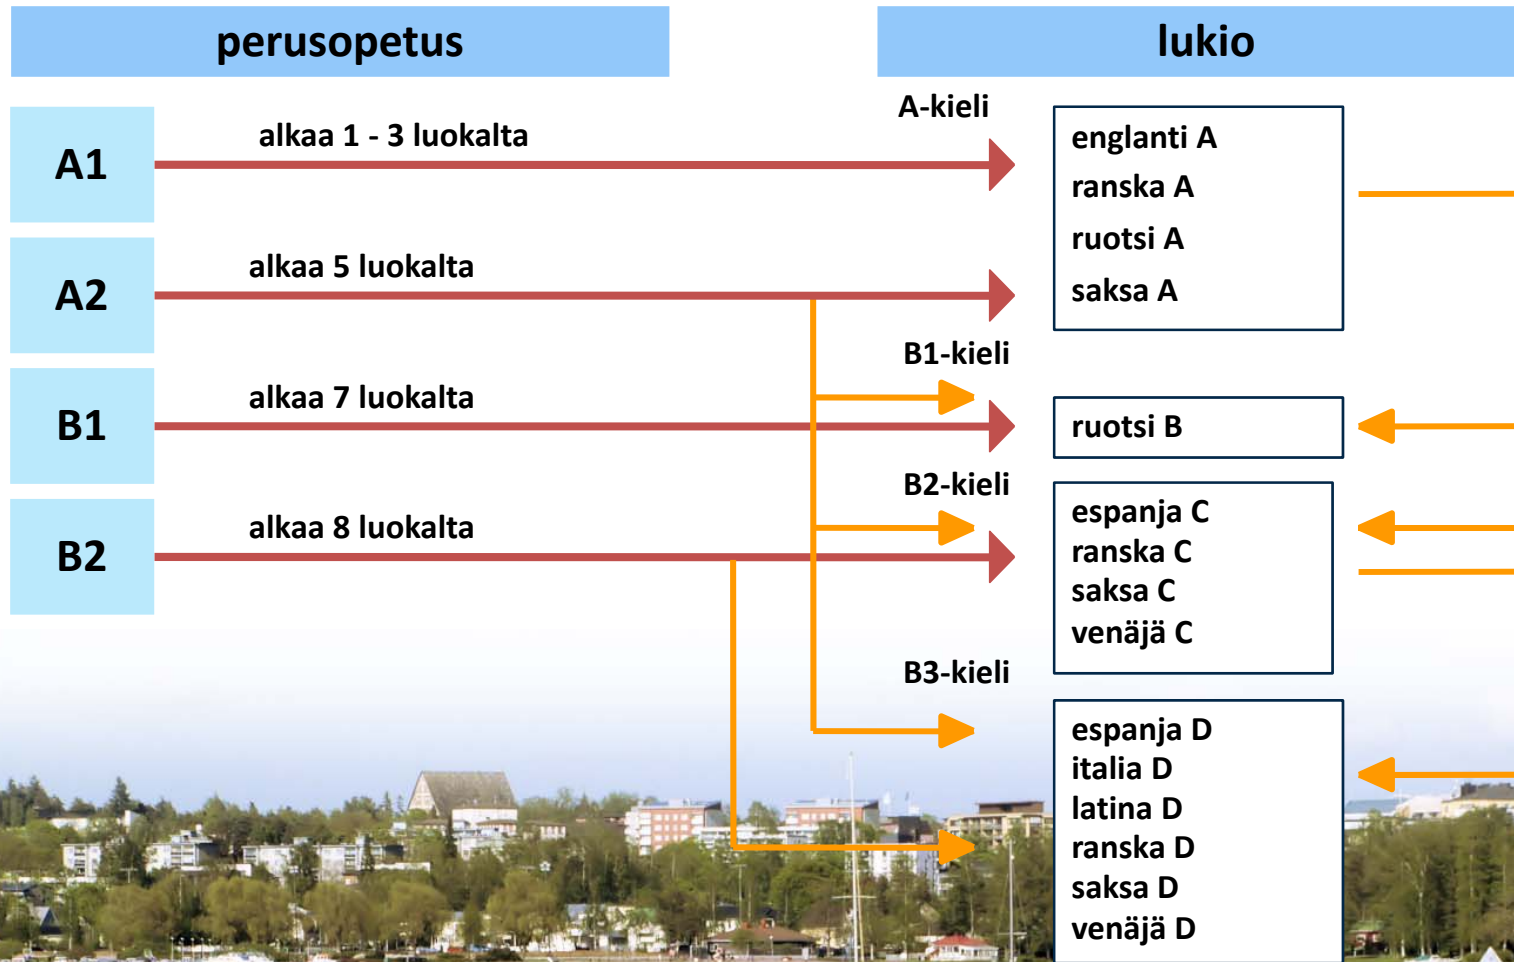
perusopetus

lukio

A1

alkaa 1 - 3 luokalta

A2

alkaa 5 luokalta

B1

alkaa 7 luokalta

B2

alkaa 8 luokalta

A-kieli

englanti A
ranska A
ruotsi A
saksa A

B1-kieli

ruotsi B

B2-kieli

espanja C
ranska C
saksa C
venäjä C

B3-kieli

espanja D
italia D
latina D
ranska D
saksa D
venäjä D